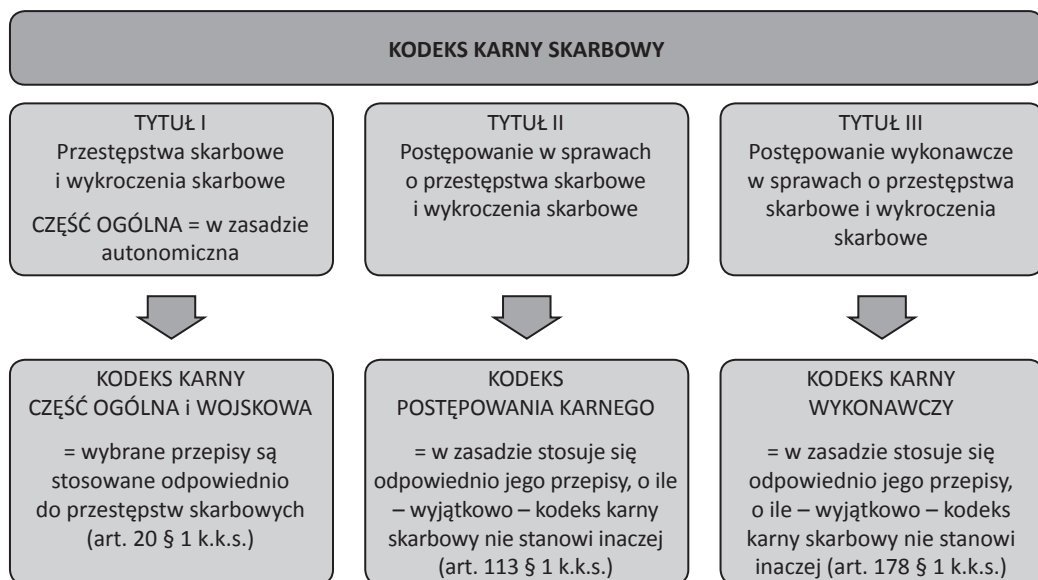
KODEKS KARNY SKARBOWY

TYTUŁ I
Przestępstwa skarbowe i wykroczenia skarbowe

CZĘŚĆ OGÓLNA = w zasadzie autonomiczna

TYTUŁ II
Postępowanie w sprawach o przestępstwa skarbowe i wykroczenia skarbowe

TYTUŁ III
Postępowanie wykonawcze w sprawach o przestępstwa skarbowe i wykroczenia skarbowe

KODEKS KARNY
CZĘŚĆ OGÓLNA i WOJSKOWA

= wybrane przepisy są stosowane odpowiednio do przestępstw skarbowych (art. 20 § 1 k.k.s.)

KODEKS
POSTĘPOWANIA KARNEGO

= w zasadzie stosuje się odpowiednio jego przepisy, o ile – wyjątkowo – kodeks karny skarbowy nie stanowi inaczej (art. 113 § 1 k.k.s.)

KODEKS KARNY
WYKONAWCZY

= w zasadzie stosuje się odpowiednio jego przepisy, o ile – wyjątkowo – kodeks karny skarbowy nie stanowi inaczej (art. 178 § 1 k.k.s.)